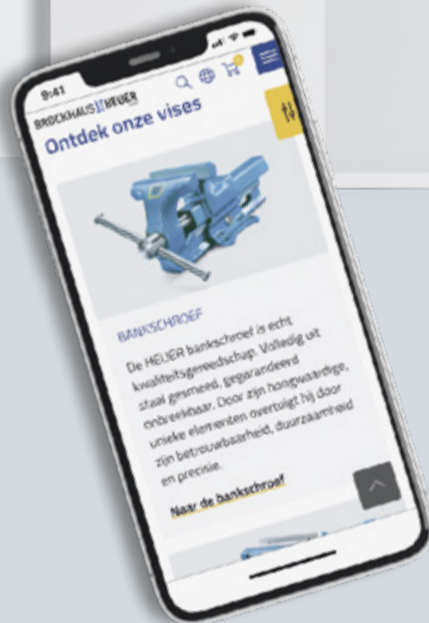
9:41

BROCKHAUS HEUER

Ontdek onze vises

BANKSCHROEF

De HEUER bankschroef is echt kwaliteitsgereedschap: Volledig uit staal gesmeed, gegarandeerd onbreekbaar. Door zijn hoogwaardige, unieke elementen overtuigt hij door zijn betrouwbaarheid, duurzaamheid en precisie.

Naar de bankschroef